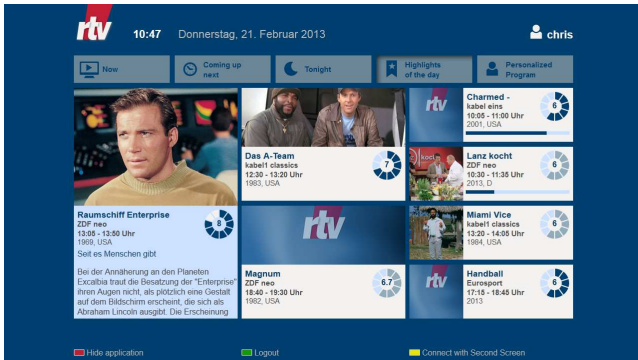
rtv 10:47 Donnerstag, 21. Februar 2013 chris

Now

Coming up next

Tonight

Highlights of the day

Personalized Program

Raumschiff Enterprise
ZDF neo
13:05 - 13:50 Uhr
1969, USA
8
Seit es Menschen gibt

Bei der Annäherung an den Planeten Excalbia traut die Besatzung der "Enterprise" ihren Augen nicht, als plötzlich eine Gestalt auf dem Bildschirm erscheint, die sich als Abraham Lincoln ausgibt. Die Erscheinung

Das A-Team
kabel1 classics
12:30 - 13:20 Uhr
1983, USA
7

rtv

Magnum
ZDF neo
18:40 - 19:30 Uhr
1982, USA
6.7

rtv

Charmed -
kabel eins
10:05 - 11:00 Uhr
2001, USA
6

Lanz kocht
ZDF neo
10:30 - 11:35 Uhr
2013, D
6

Miami Vice
kabel1 classics
13:20 - 14:05 Uhr
1984, USA
6

rtv

Handball
Eurosport
17:15 - 18:45 Uhr
2013
6

Hide application

Logout

Connect with Second Screen